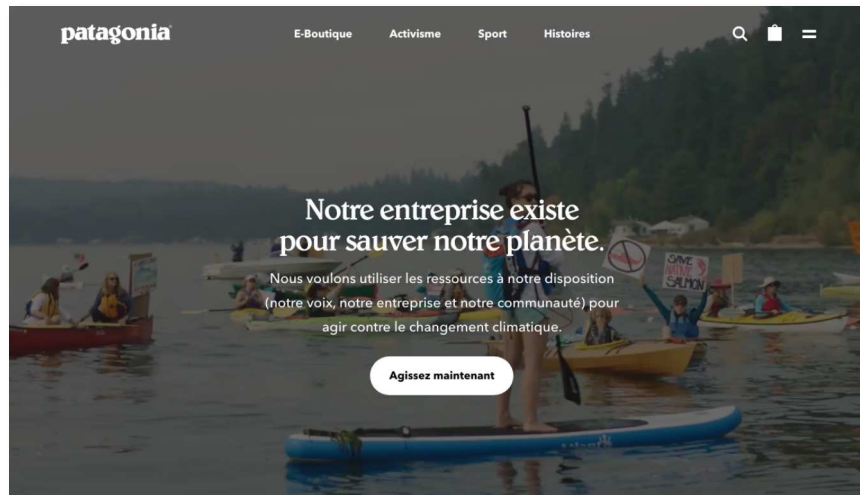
patagonia

E-Boutique Activisme Sport Histoires

Notre entreprise existe pour sauver notre planète.

Nous voulons utiliser les ressources à notre disposition (notre voix, notre entreprise et notre communauté) pour agir contre le changement climatique.

Agissez maintenant

SAVE NATIVE SALMON